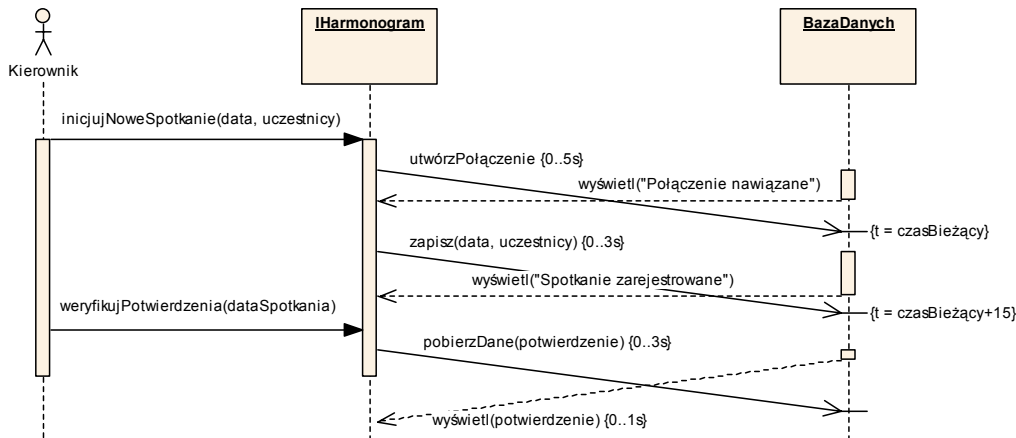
Kierownik

IHarmonogram

BazaDanych

inicjujNoweSpotkanie(data, uczestnicy)

utwórzPołączenie {0..5s}

wyświetl("Połączenie nawiązane")

{t = czasBieżący}

zapisz(data, uczestnicy) {0..3s}

wyświetl("Spotkanie zarejestrowane")

weryfikujPotwierdzenia(dataSpotkania)

{t = czasBieżący+15}

pobierzDane(potwierdzenie) {0..3s}

wyświetl(potwierdzenie) {0..1s}